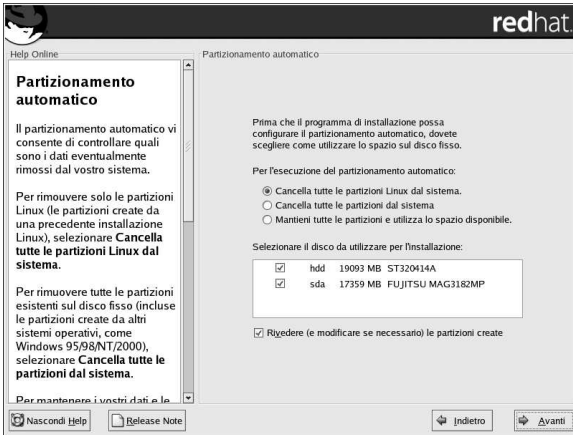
redhat.

Help Online

Partizionamento automatico

Il partizionamento automatico vi consente di controllare quali sono i dati eventualmente rimossi dal vostro sistema.

Per rimuovere solo le partizioni Linux (le partizioni create da una precedente installazione Linux), selezionare **Cancella tutte le partizioni Linux dal sistema**.

Per rimuovere tutte le partizioni esistenti sul disco fisso (incluse le partizioni create da altri sistemi operativi, come Windows 95/98/NT/2000), selezionare **Cancella tutte le partizioni dal sistema**.

Per mantenere i vostri dati e le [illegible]

Partizionamento automatico

Prima che il programma di installazione possa configurare il partizionamento automatico, dovete scegliere come utilizzare lo spazio sul disco fisso.

Per l'esecuzione del partizionamento automatico:

Cancella tutte le partizioni Linux dal sistema.

Cancella tutte le partizioni dal sistema

Mantieni tutte le partizioni e utilizza lo spazio disponibile.

Selezionare il disco da utilizzare per l'installazione:

| | | | |
|---|---|---|---|
| ☑ | hdd | 19093 MB | ST320414A |
| ☑ | sda | 17359 MB | FUJITSU MAG3182MP |

☑ Rivedere (e modificare se necessario) le partizioni create

Nascondi Help

Release Note

Indietro

Avanti